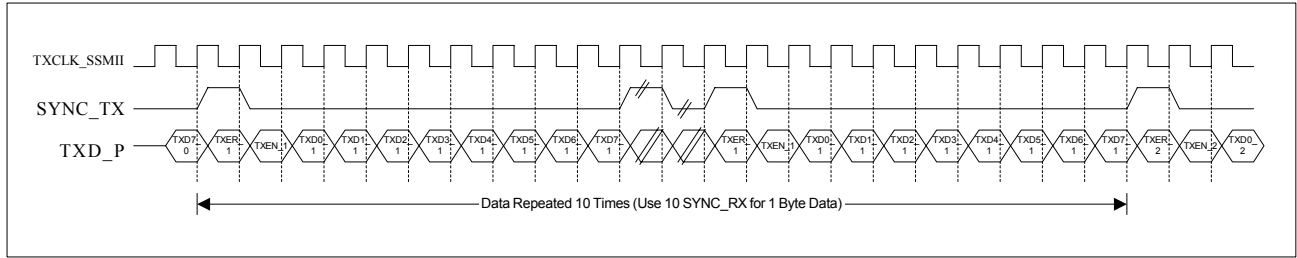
TXCLK_SSMII

SYNC_TX

TXD_P

TXD7_0 TXER_1 TXEN_1 TXD0_1 TXD1_1 TXD2_1 TXD3_1 TXD4_1 TXD5_1 TXD6_1 TXD7_1 TXER_1 TXEN_1 TXD0_1 TXD1_1 TXD2_1 TXD3_1 TXD4_1 TXD5_1 TXD6_1 TXD7_1 TXER_2 TXEN_2 TXD0_2

Data Repeated 10 Times (Use 10 SYNC_RX for 1 Byte Data)